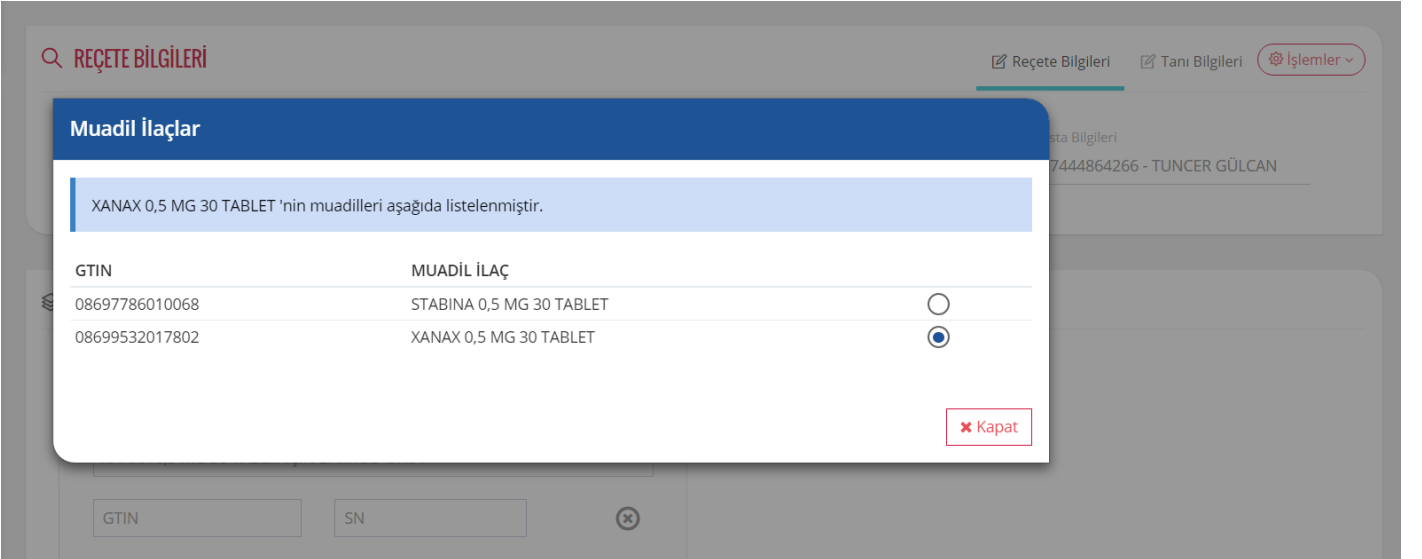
REÇETE BİLGİLERİ

Reçete Bilgileri
Tanı Bilgileri
İşlemler

sta Bilgileri
7444864266 - TUNCER GÜLCAN

Muadil İlaçlar

XANAX 0,5 MG 30 TABLET 'nin muadilleri aşağıda listelenmiştir.

| GTIN | MUADİL İLAÇ | |
|---|---|---|
| 08697786010068 | STABINA 0,5 MG 30 TABLET | ○ |
| 08699532017802 | XANAX 0,5 MG 30 TABLET | ● |

Kapat

GTIN
SN